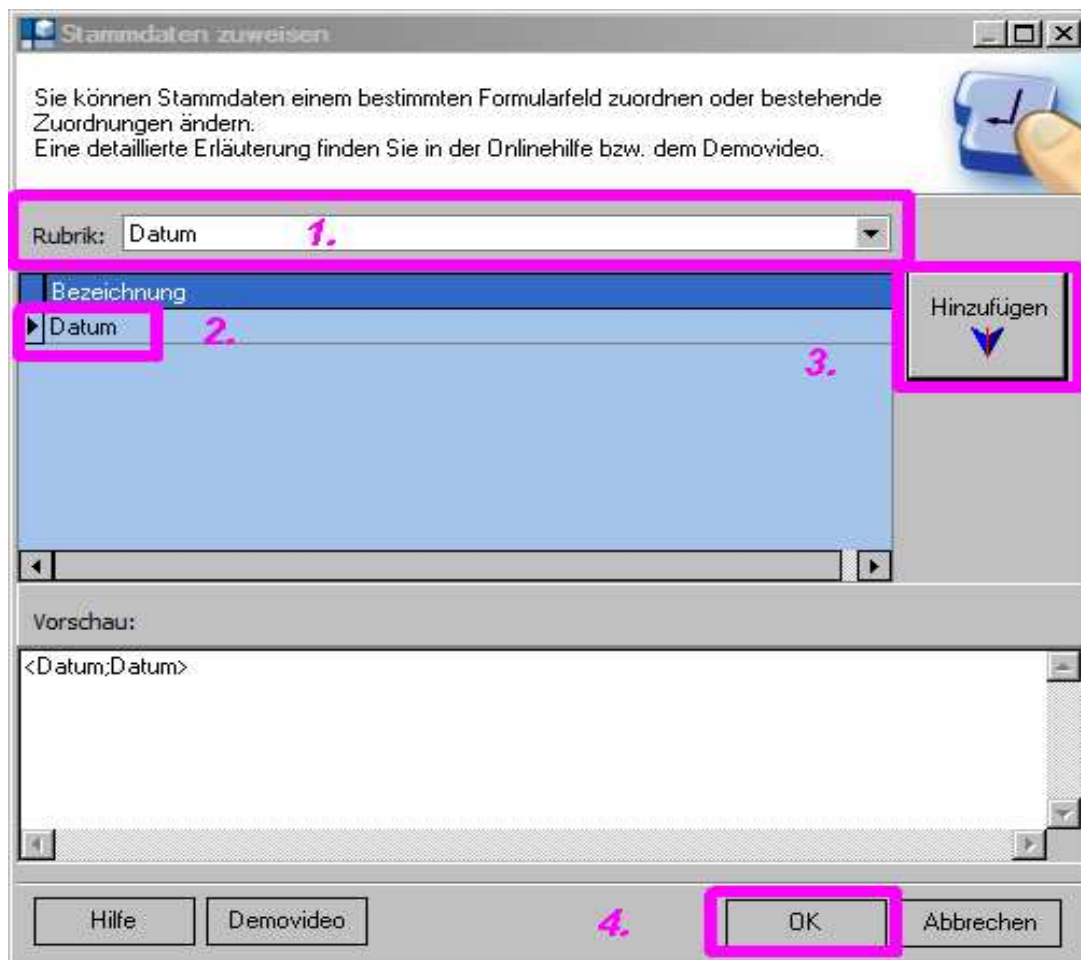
Stammdaten zuweisen

Sie können Stammdaten einem bestimmten Formularfeld zuordnen oder bestehende Zuordnungen ändern.
Eine detaillierte Erläuterung finden Sie in der Onlinehilfe bzw. dem Demovideo.

Rubrik: Datum

1.

Bezeichnung

Datum

2.

Hinzufügen

3.

Vorschau:

<Datum;Datum>

Hilfe

Demovideo

4.

OK

Abbrechen